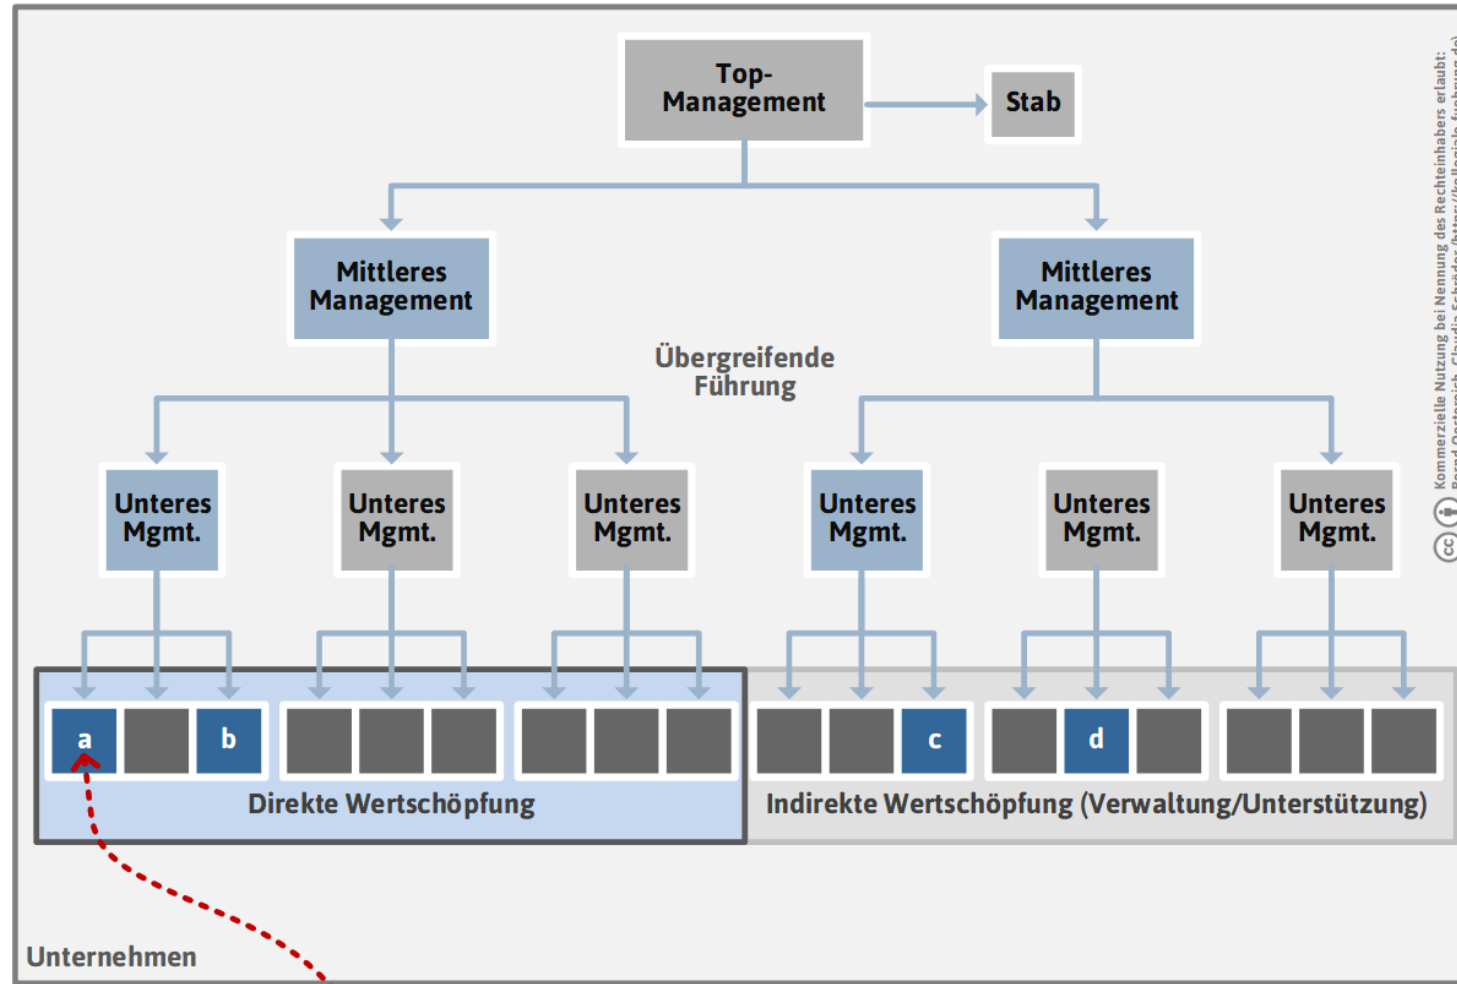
Top-Management

Stab

Mittleres Management

Mittleres Management

Übergreifende Führung

Unteres Mgmt.

Unteres Mgmt.

Unteres Mgmt.

Unteres Mgmt.

Unteres Mgmt.

Unteres Mgmt.

a

b

c

d

Direkte Wertschöpfung

Indirekte Wertschöpfung (Verwaltung/Unterstützung)

Unternehmen

Kommerzielle Nutzung bei Nennung des Rechteinhabers erlaubt: Bernd Oestereich, Claudia Schröder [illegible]